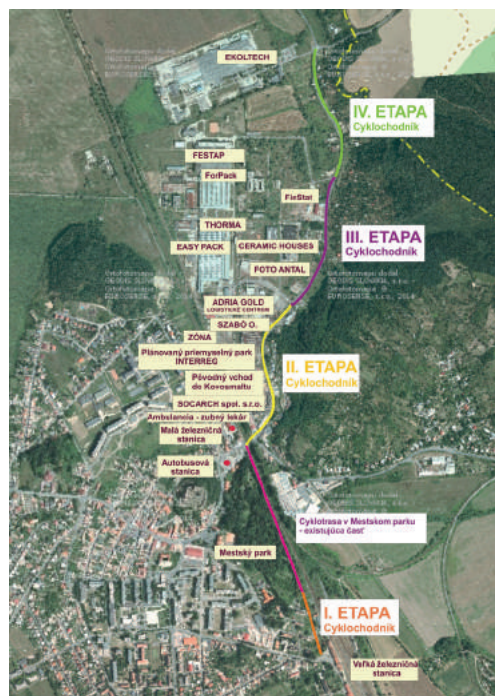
EKOLTECH

IV. ETAPA
Cyklochodník

FESTAP

ForPack

FleStal

THORMA

EASY PACK

CERAMIC HOUSES

III. ETAPA
Cyklochodník

FOTO ANTAL

ADRIA GOLD
LOGISTIC CENTRUM

SZABÓ O.

ZÓNA

Plánovaný priemyselný park INTERREG

II. ETAPA
Cyklochodník

Pôvodný vchod do Kovosmaltu

SOCARCH spol. s.r.o.

Ambulancia - zubný lekár

Malá železničná stanica

Autobusová stanica

Cyklotrasa v Mestskom parku - existujúca časť

Mestský park

I. ETAPA
Cyklochodník

Veľká železničná stanica